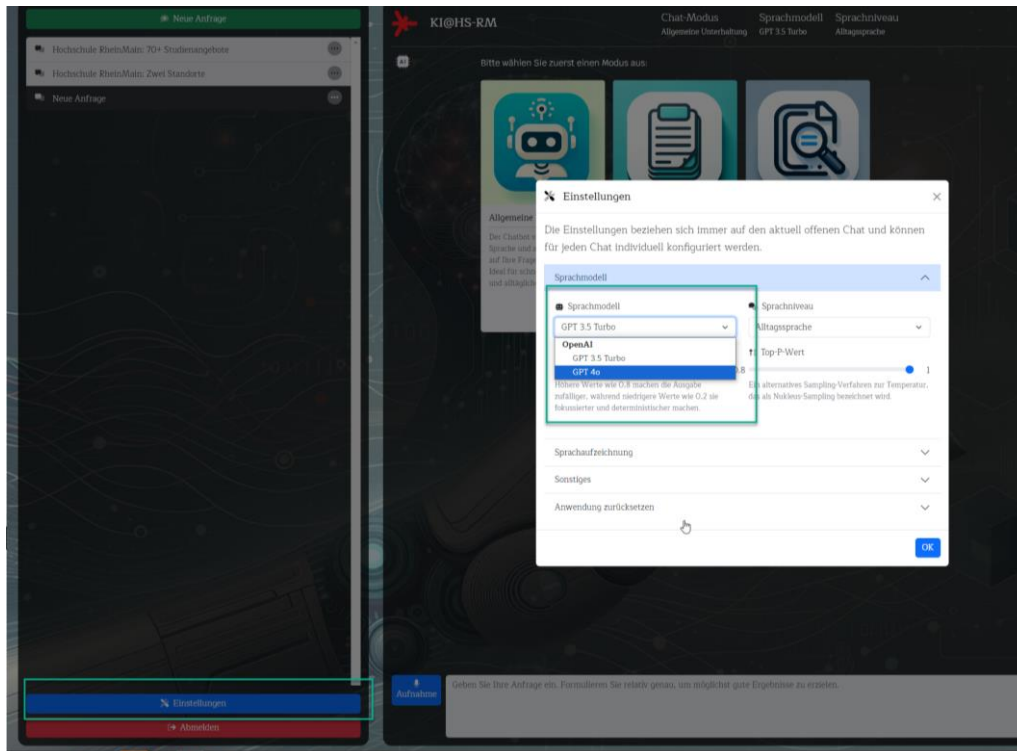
Neue Anfrage

Hochschule RheinMain: 70+ Studienangebote

Hochschule RheinMain: Zwei Standorte

Neue Anfrage

KI@HS-RM

Chat-Modus
Allgemeine Unterhaltung

Sprachmodell
GPT 3.5 Turbo

Sprachniveau
Alltagssprache

Bitte wählen Sie zuerst einen Modus aus:

Allgemeine

Der Chatbot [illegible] Sprache und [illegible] auf Ihre Frage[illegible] Ideal für sch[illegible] und alltäglich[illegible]

Einstellungen

Die Einstellungen beziehen sich immer auf den aktuell offenen Chat und können für jeden Chat individuell konfiguriert werden.

Sprachmodell

Sprachmodell

GPT 3.5 Turbo

OpenAI
GPT 3.5 Turbo
GPT 4o

Sprachniveau

Alltagssprache

Top-P-Wert

0.8

1

Höhere Werte wie 0.8 machen die Ausgabe zufälliger, während niedrigere Werte wie 0.2 sie fokussierter und deterministischer machen.

Ein alternatives Sampling-Verfahren zur Temperatur, das als Nukleus-Sampling bezeichnet wird.

Sprachaufzeichnung

Sonstiges

Anwendung zurücksetzen

OK

Einstellungen

Abmelden

Aufnahme

Geben Sie Ihre Anfrage ein. Formulieren Sie relativ genau, um möglichst gute Ergebnisse zu erzielen.